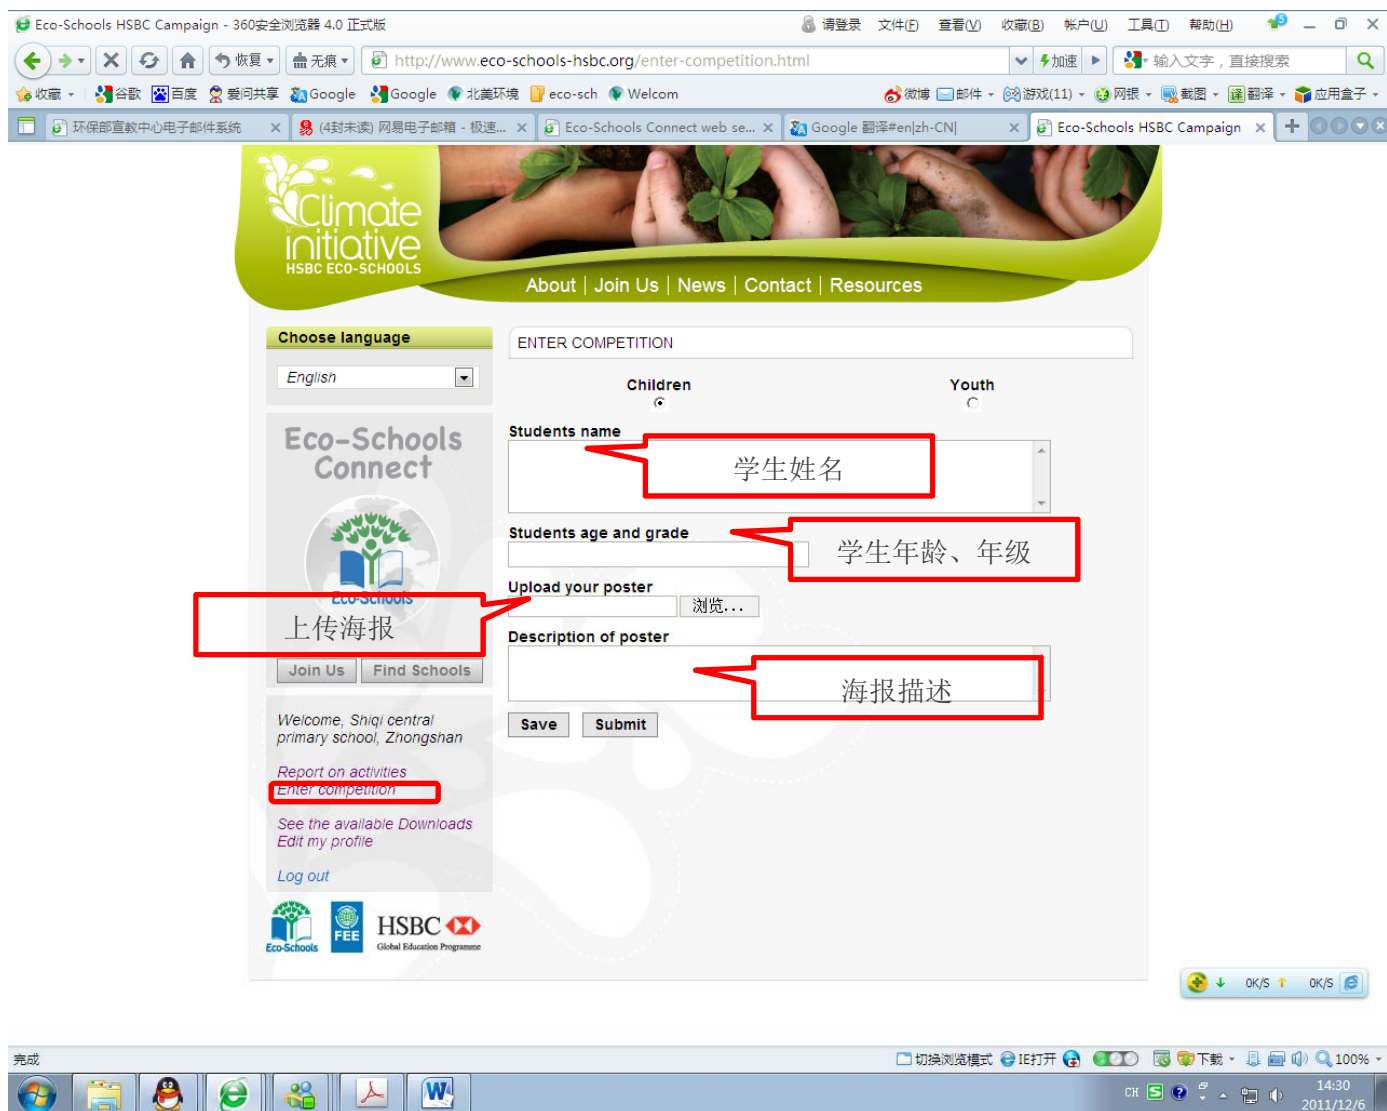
Eco-Schools HSBC Campaign - 360安全浏览器 4.0 正式版

请登录 文件(F) 查看(V) 收藏(B) 帐户(U) 工具(T) 帮助(H)

恢复 无痕 http://www.eco-schools-hsbc.org/enter-competition.html 加速 输入文字，直接搜索

收藏 谷歌 百度 爱问共享 Google Google 北美环境 eco-sch Welcom 微博 邮件 游戏(11) 网银 截图 翻译 应用盒子

环保部宣教中心电子邮件系统 (4封未读) 网易电子邮箱 - 极速... Eco-Schools Connect web se... Google 翻译#en|zh-CN| Eco-Schools HSBC Campaign

Climate initiative
HSBC ECO-SCHOOLS

About | Join Us | News | Contact | Resources

Choose language
English

Eco-Schools Connect

Eco-Schools

上传海报

Join Us Find Schools

Welcome, Shiqi central primary school, Zhongshan

Report on activities
Enter competition

See the available Downloads
Edit my profile

Log out

Eco-Schools FEE HSBC Global Education Programme

ENTER COMPETITION

Children Youth

Students name
学生姓名

Students age and grade
学生年龄、年级

Upload your poster
浏览...

Description of poster
海报描述

Save Submit

0K/S 0K/S

完成

切换浏览模式 IE打开 下载 100%

CH 14:30 2011/12/6